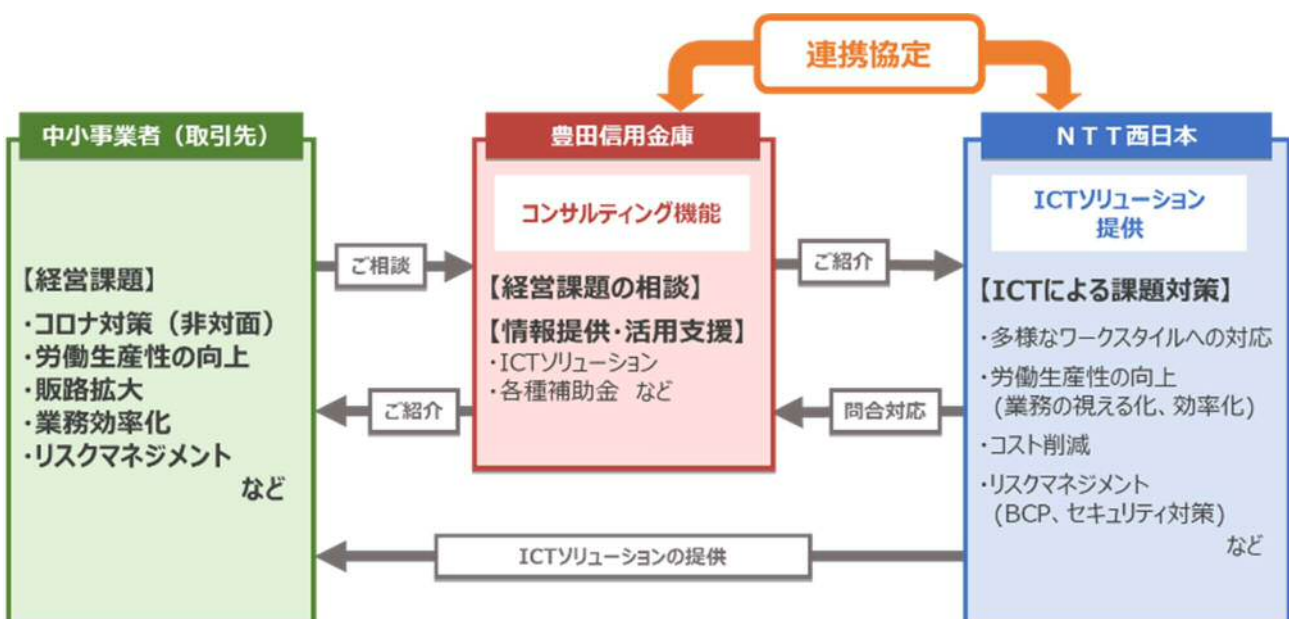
連携協定

中小事業者（取引先）

【経営課題】
・コロナ対策（非対面）
・労働生産性の向上
・販路拡大
・業務効率化
・リスクマネジメント
など

ご相談

ご紹介

豊田信用金庫

コンサルティング機能

【経営課題の相談】
【情報提供・活用支援】
・ICTソリューション
・各種補助金　など

ご紹介

問合対応

ＮＴＴ西日本

ICTソリューション提供

【ICTによる課題対策】
・多様なワークスタイルへの対応
・労働生産性の向上（業務の視える化、効率化）
・コスト削減
・リスクマネジメント（BCP、セキュリティ対策）
など

ICTソリューションの提供